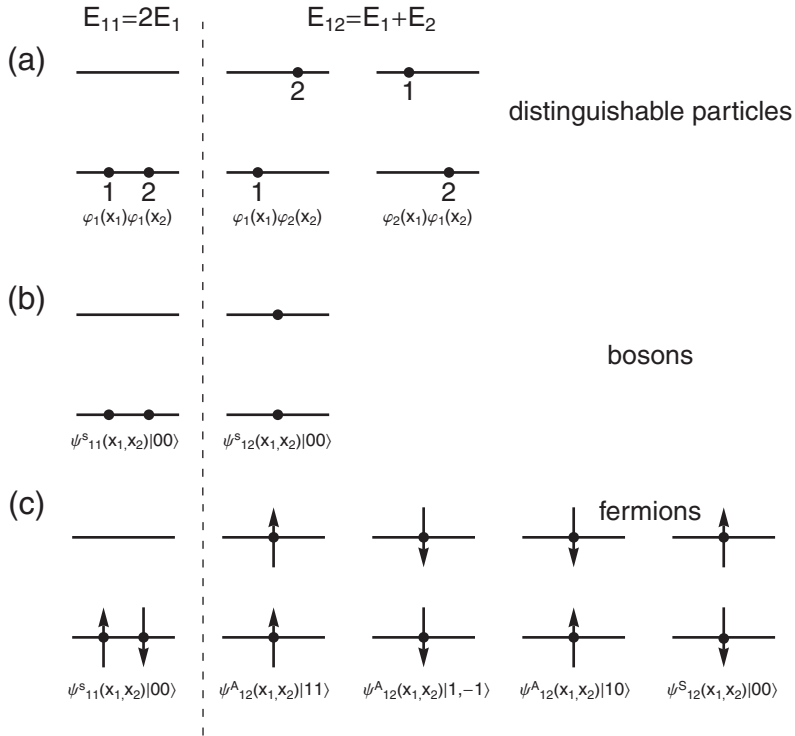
$E_{11}=2E_1$

$E_{12}=E_1+E_2$

(a)

2

1

distinguishable particles

1 2

1

2

$\varphi_1(x_1)\varphi_1(x_2)$

$\varphi_1(x_1)\varphi_2(x_2)$

$\varphi_2(x_1)\varphi_1(x_2)$

(b)

bosons

$\psi^s_{11}(x_1,x_2)|00\rangle$

$\psi^s_{12}(x_1,x_2)|00\rangle$

(c)

fermions

$\psi^s_{11}(x_1,x_2)|00\rangle$

$\psi^A_{12}(x_1,x_2)|11\rangle$

$\psi^A_{12}(x_1,x_2)|1,-1\rangle$

$\psi^A_{12}(x_1,x_2)|10\rangle$

$\psi^S_{12}(x_1,x_2)|00\rangle$